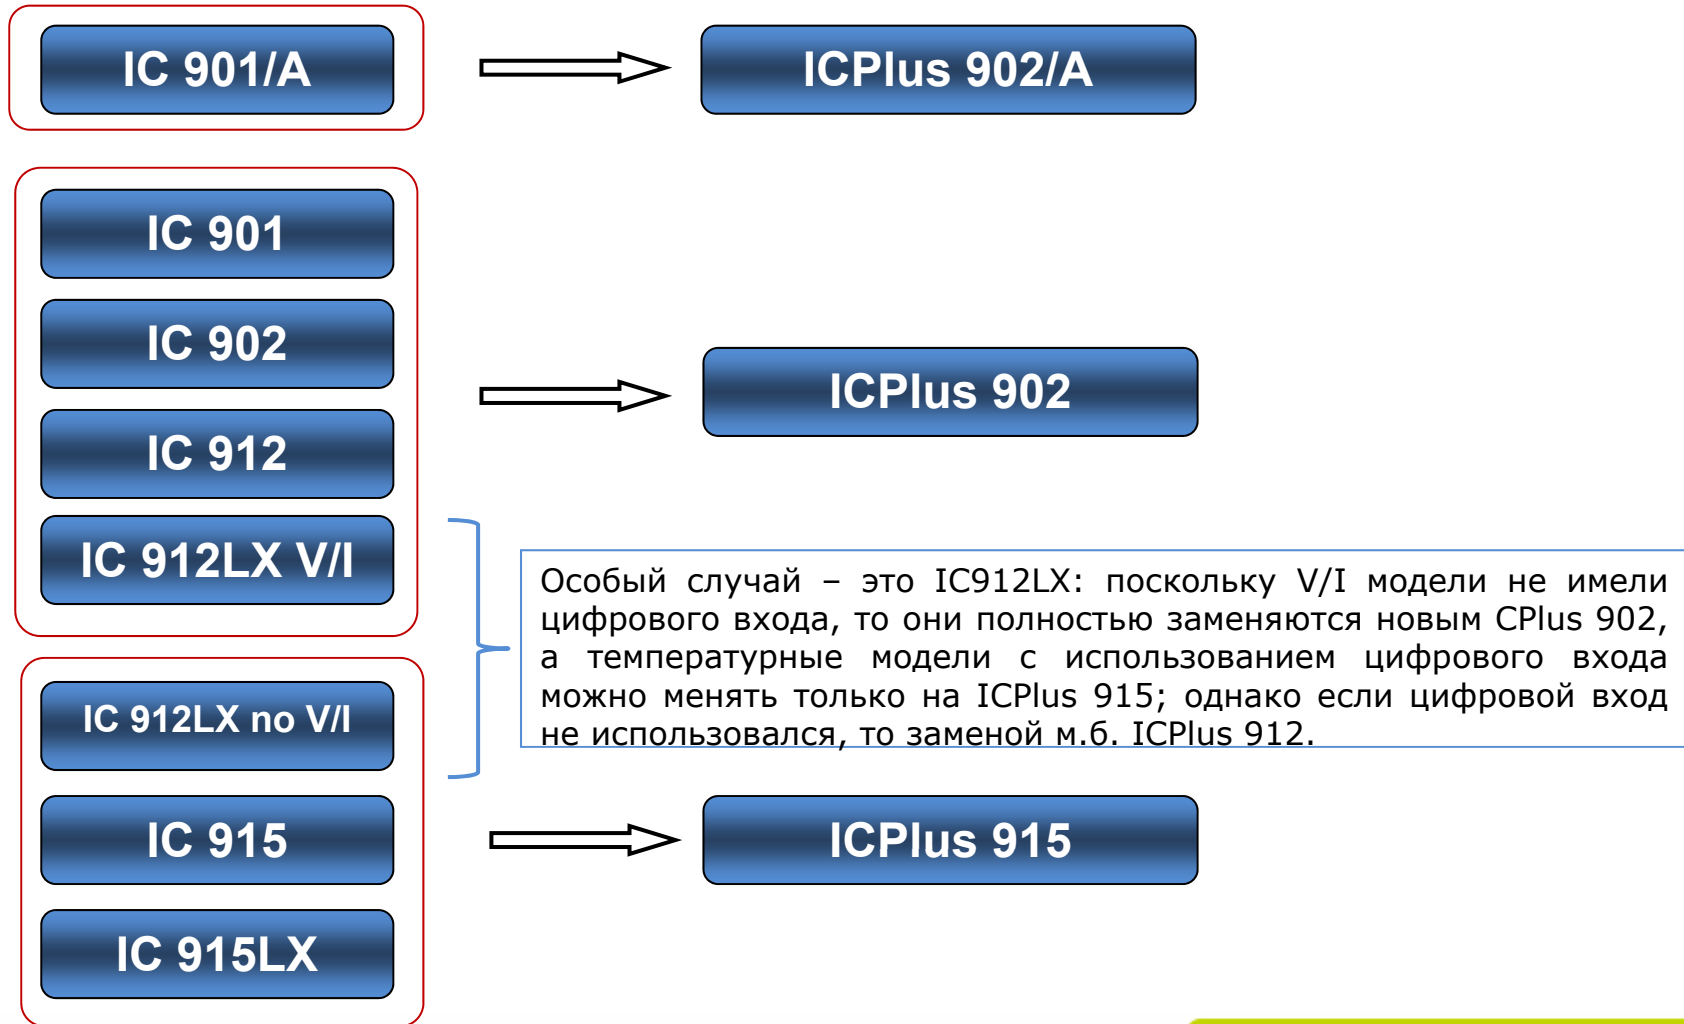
IC 901/A

ICPlus 902/A

IC 901

IC 902

IC 912

IC 912LX V/I

ICPlus 902

Особый случай – это IC912LX: поскольку V/I модели не имели цифрового входа, то они полностью заменяются новым CPlus 902, а температурные модели с использованием цифрового входа можно менять только на ICPlus 915; однако если цифровой вход не использовался, то заменой м.б. ICPlus 912.

IC 912LX no V/I

IC 915

IC 915LX

ICPlus 915